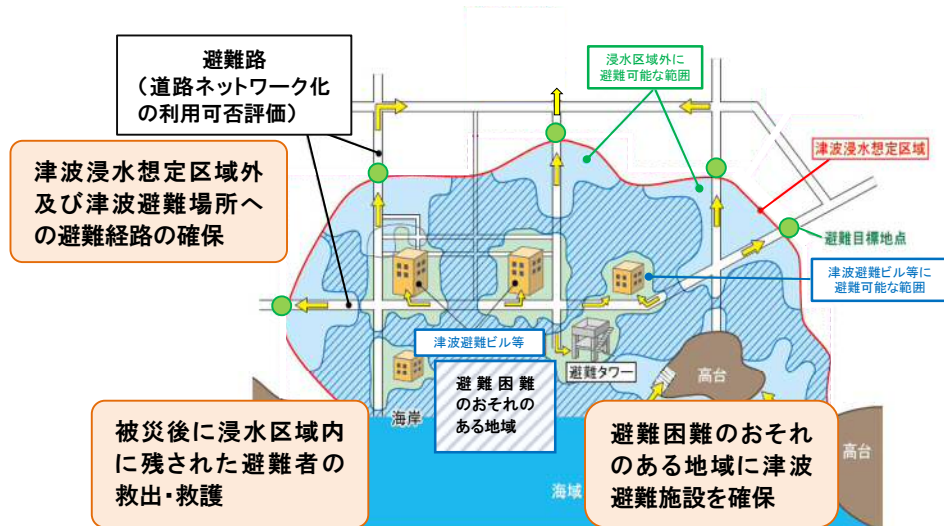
避難路
（道路ネットワーク化の利用可否評価）

浸水区域外に避難可能な範囲

津波浸水想定区域

津波浸水想定区域外及び津波避難場所への避難経路の確保

避難目標地点

津波避難ビル等に避難可能な範囲

津波避難ビル等

避難タワー

避難困難のおそれのある地域

高台

海岸

被災後に浸水区域内に残された避難者の救出・救護

避難困難のおそれのある地域に津波避難施設を確保

海域

高台